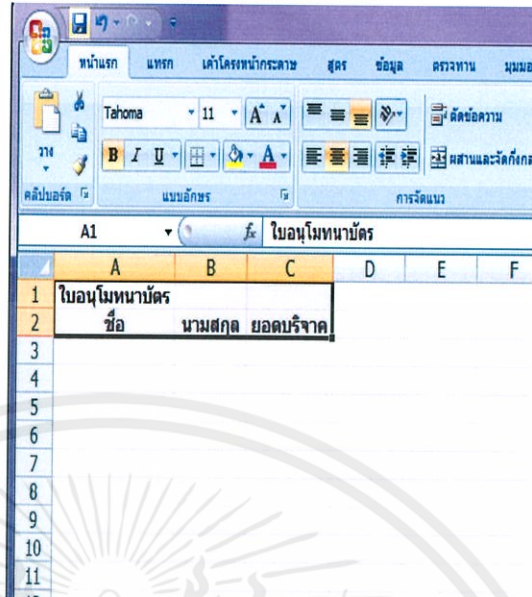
หน้าแรก แทรก เค้าโครงหน้ากระดาษ สูตร ข้อมูล ตรวจทาน มุมมอ

วาง

Tahoma 11

B I U

ตัดข้อความ

ผสานและจัดกึ่งกล

คลิปบอร์ด แบบอักษร การจัดแนว

A1 $f_x$ ใบอนุโมทนาบัตร

| | A | B | C | D | E | F |
|---|---|---|---|---|---|---|
| 1 | ใบอนุโมทนาบัตร | | | | | |
| 2 | ชื่อ | นามสกุล | ยอดบริจาค | | | |
| 3 | | | | | | |
| 4 | | | | | | |
| 5 | | | | | | |
| 6 | | | | | | |
| 7 | | | | | | |
| 8 | | | | | | |
| 9 | | | | | | |
| 10 | | | | | | |
| 11 | | | | | | |